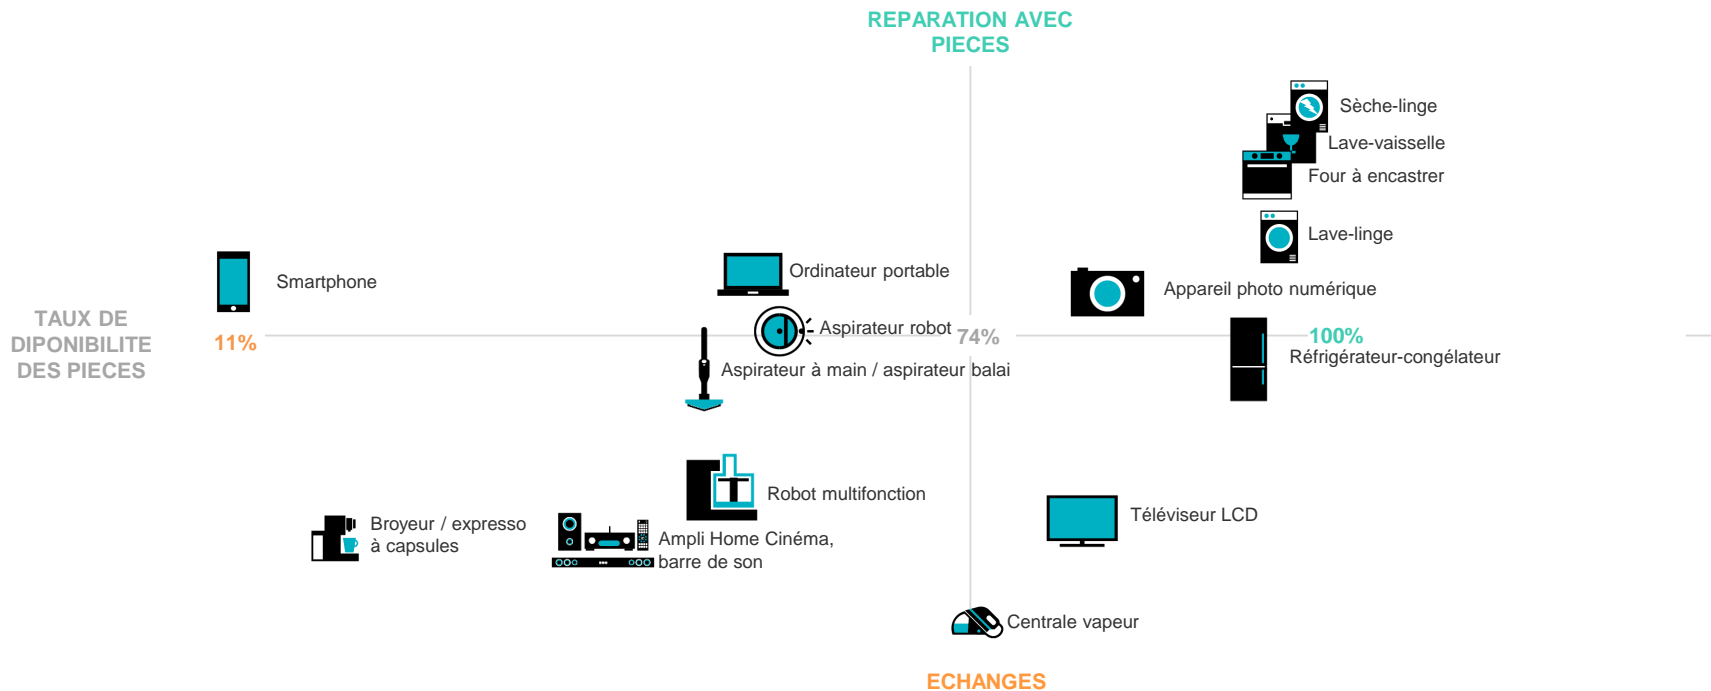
REPARATION AVEC PIECES

Sèche-linge

Lave-vaisselle

Four à encastrer

Lave-linge

Smartphone

Ordinateur portable

Appareil photo numérique

TAUX DE DIPONIBILITE DES PIECES

11%

Aspirateur robot

74%

100%

Réfrigérateur-congélateur

Aspirateur à main / aspirateur balai

Robot multifonction

Broyeur / expresso à capsules

Ampli Home Cinéma, barre de son

Téléviseur LCD

Centrale vapeur

ECHANGES